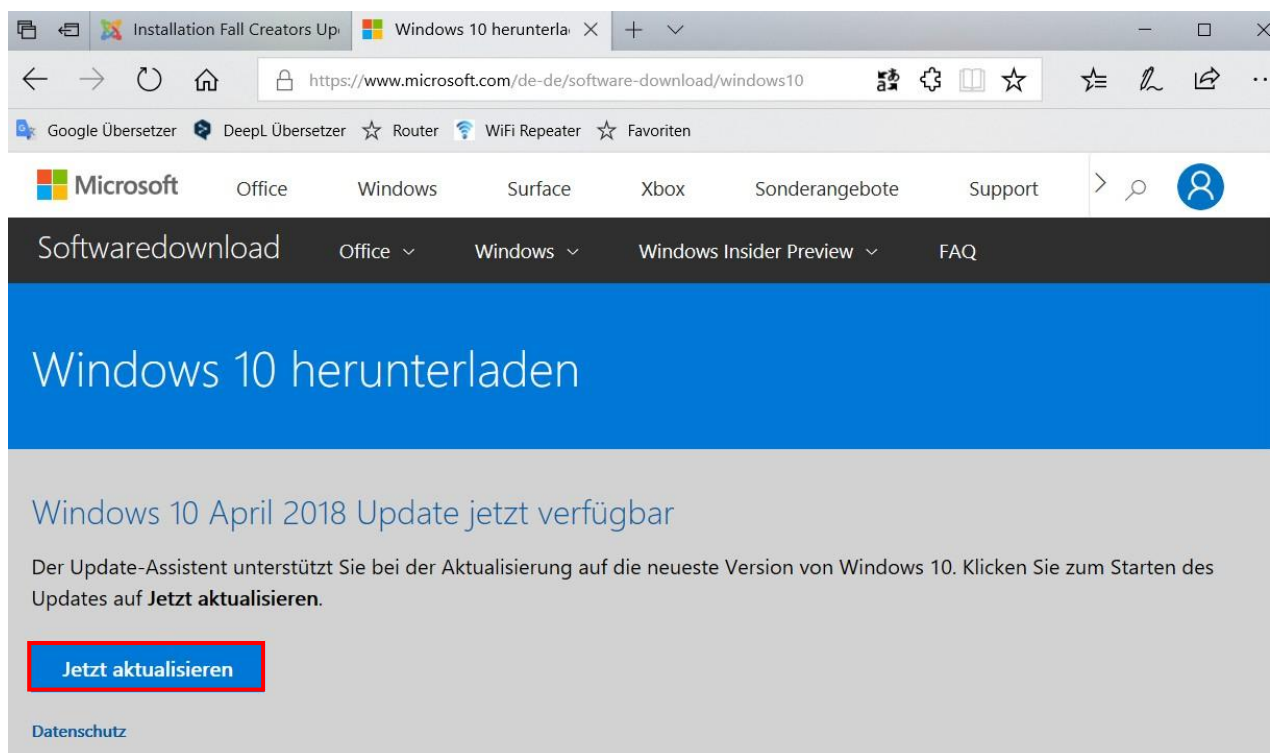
Installation Fall Creators Up
Windows 10 herunterla

https://www.microsoft.com/de-de/software-download/windows10

Google Übersetzer DeepL Übersetzer Router WiFi Repeater Favoriten

Microsoft Office Windows Surface Xbox Sonderangebote Support

Softwaredownload Office Windows Windows Insider Preview FAQ

Windows 10 herunterladen

Windows 10 April 2018 Update jetzt verfügbar

Der Update-Assistent unterstützt Sie bei der Aktualisierung auf die neueste Version von Windows 10. Klicken Sie zum Starten des Updates auf **Jetzt aktualisieren**.

Jetzt aktualisieren

Datenschutz